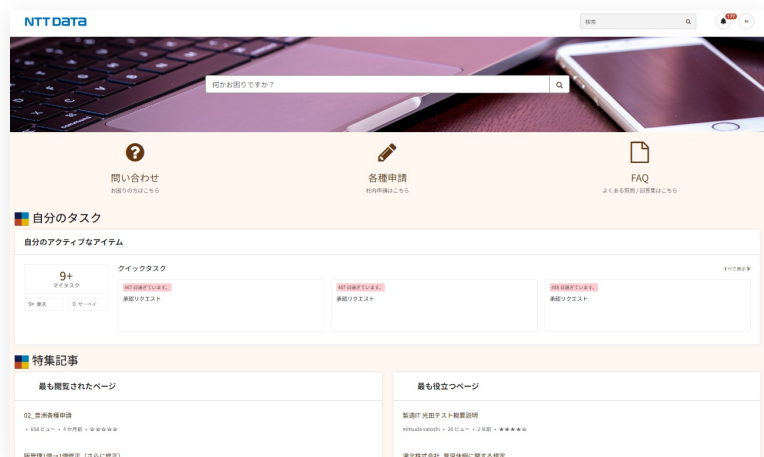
NTT DATA

検索

177

何かお困りですか？

問い合わせ
お困りの方はこちら

各種申請
社内申請はこちら

FAQ
よくある質問 / 回答集はこちら

自分のタスク

自分のアクティブなアイテム

9+
マイタスク

9+ 承認

0 サーベイ

クイックタスク

すべて表示

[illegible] 日過ぎています。
承認リクエスト

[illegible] 日過ぎています。
承認リクエスト

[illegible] 日過ぎています。
承認リクエスト

特集記事

最も閲覧されたページ

02_法務各種申請
• 658 ビュー • 4 か月前 • ☆☆☆☆☆

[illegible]

最も役立つページ

製造IT 光田テスト概要説明
mitsuda satoshi • 26 ビュー • 2 年前 • ★★★★★

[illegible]